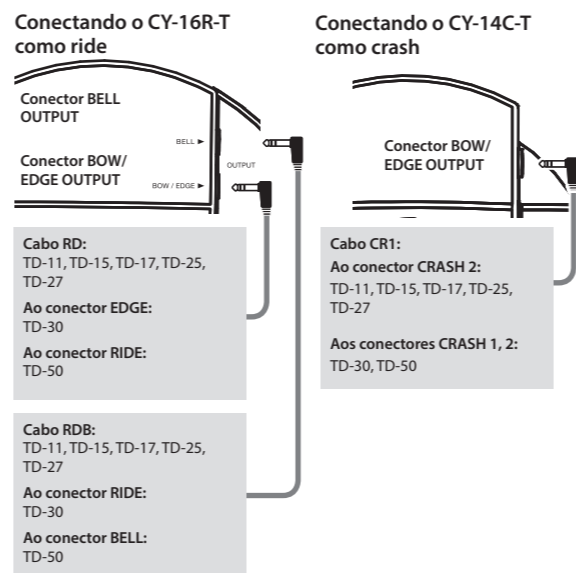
Conectando o CY-16R-T como ride

Conector BELL OUTPUT

Conector BOW/ EDGE OUTPUT

BELL ►

OUTPUT

BOW / EDGE ►

Cabo RD:
TD-11, TD-15, TD-17, TD-25, TD-27

Ao conector EDGE:
TD-30

Ao conector RIDE:
TD-50

Cabo RDB:
TD-11, TD-15, TD-17, TD-25, TD-27

Ao conector RIDE:
TD-30

Ao conector BELL:
TD-50

Conectando o CY-14C-T como crash

Conector BOW/ EDGE OUTPUT

Cabo CR1:

Ao conector CRASH 2:
TD-11, TD-15, TD-17, TD-25, TD-27

Aos conectores CRASH 1, 2:
TD-30, TD-50